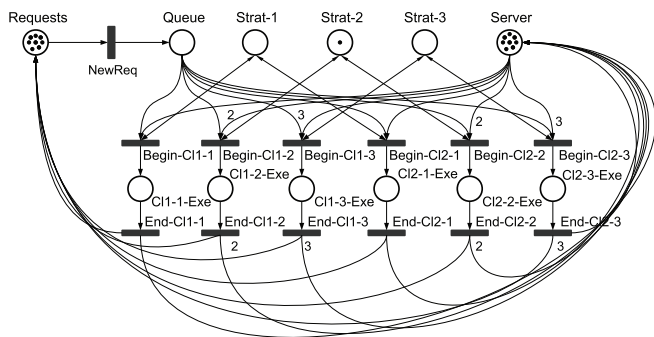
Requests
NewReq
Queue
Strat-1
Strat-2
Strat-3
Server
2
3
2
3
Begin-Cl1-1
Begin-Cl1-2
Begin-Cl1-3
Begin-Cl2-1
Begin-Cl2-2
Begin-Cl2-3
Cl1-1-Exe
Cl1-2-Exe
Cl1-3-Exe
Cl2-1-Exe
Cl2-2-Exe
Cl2-3-Exe
End-Cl1-1
End-Cl1-2
End-Cl1-3
End-Cl2-1
End-Cl2-2
End-Cl2-3
2
3
2
3